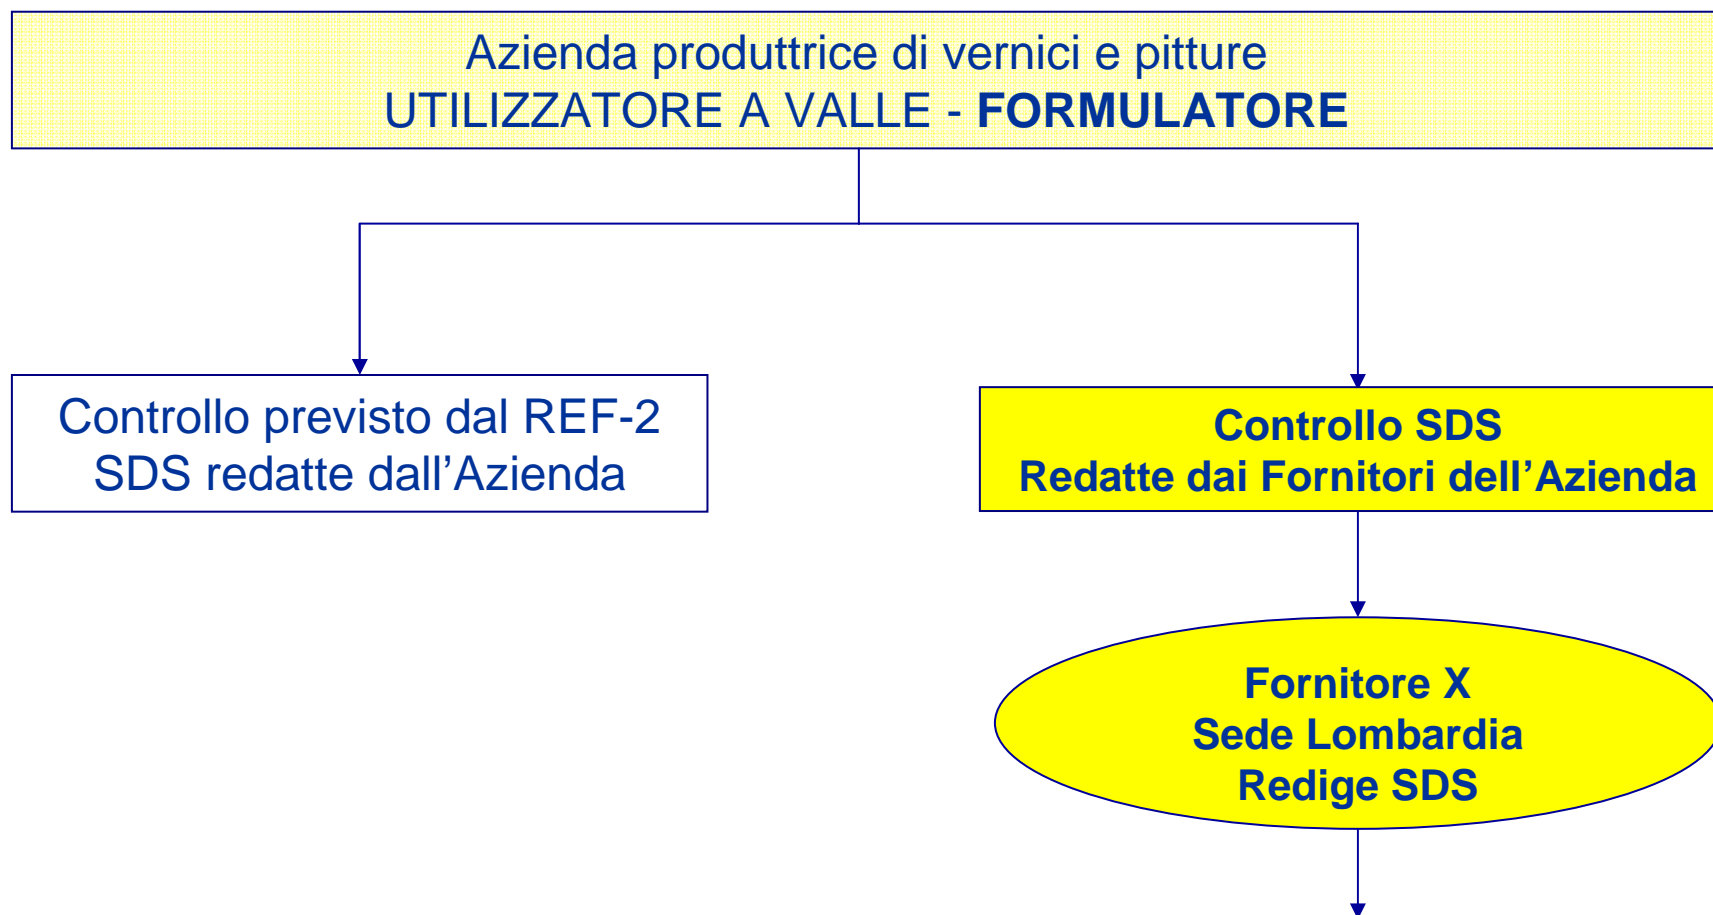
Azienda produttrice di vernici e pitture
UTILIZZATORE A VALLE - FORMULATORE

Controllo previsto dal REF-2
SDS redatte dall’Azienda

Controllo SDS
Redatte dai Fornitori dell’Azienda

Fornitore X
Sede Lombardia
Redige SDS